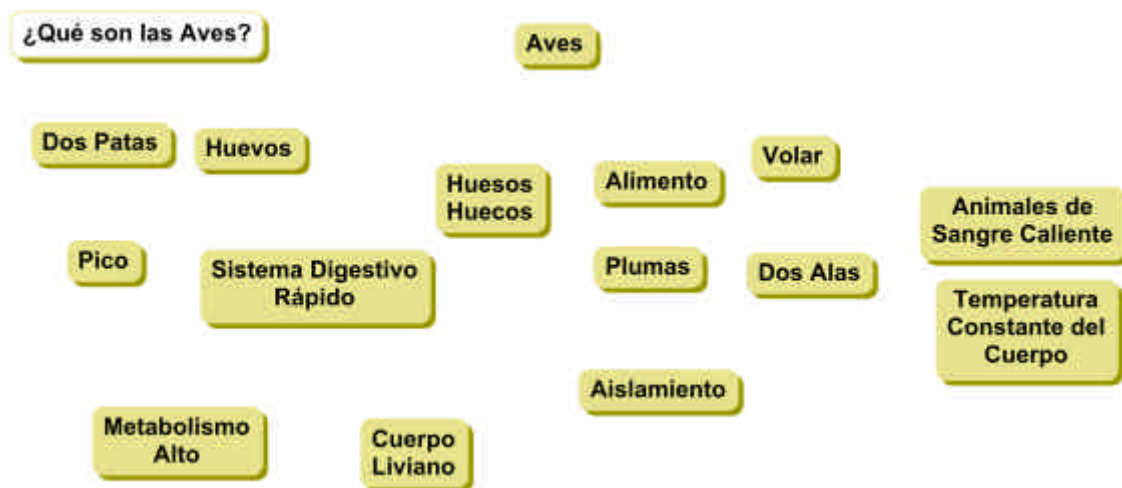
¿Qué son las Aves?

Aves

Dos Patas

Huevos

Volar

Huesos Huecos

Alimento

Animales de Sangre Caliente

Pico

Sistema Digestivo Rápido

Plumas

Dos Alas

Temperatura Constante del Cuerpo

Aislamiento

Metabolismo Alto

Cuerpo Liviano